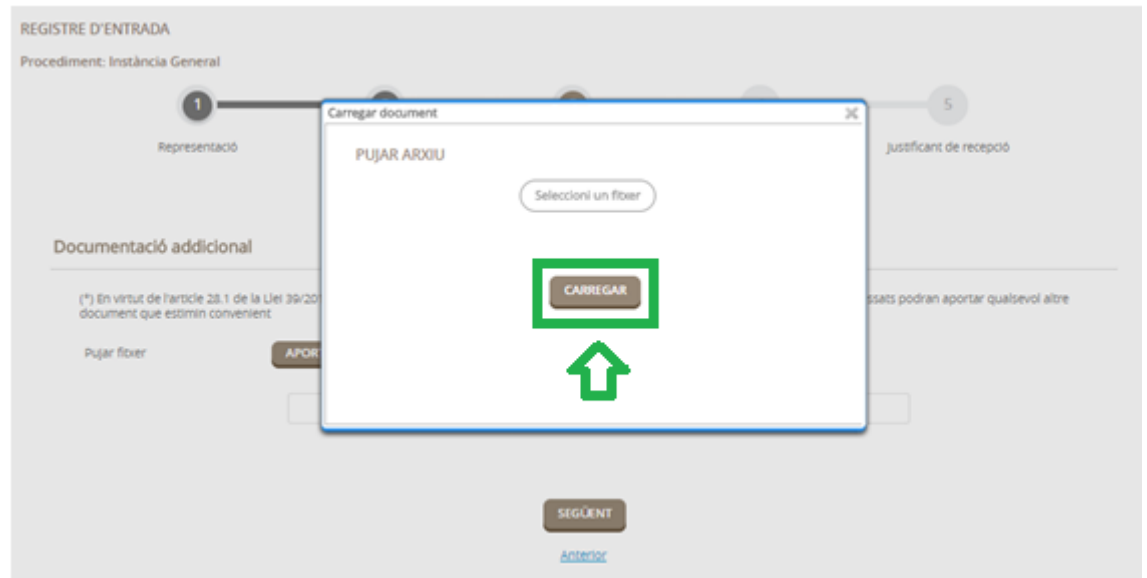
REGISTRE D'ENTRADA

Procediment: Instància General

1

Representació

5

Justificant de recepció

Documentació addicional

(*) En virtut de l'article 28.1 de la Llei 39/20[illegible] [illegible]ssats podran aportar qualsevol altre document que estimin convenient

Pujar fitxer

APOR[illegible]

Carregar document

×

PUJAR ARXIU

Seleccioni un fitxer

CARREGAR

SEGÜENT

Anterior